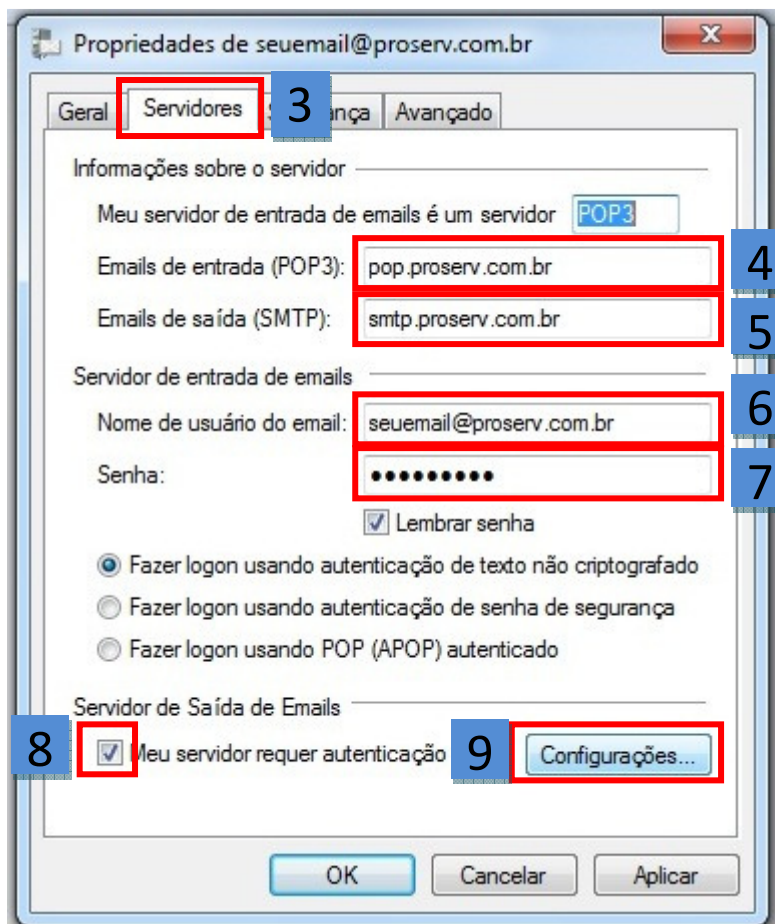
Propriedades de seuemail@proserv.com.br

Geral | Servidores | 3 | S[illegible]ança | Avançado

Informações sobre o servidor

Meu servidor de entrada de emails é um servidor POP3

Emails de entrada (POP3): pop.proserv.com.br 4

Emails de saída (SMTP): smtp.proserv.com.br 5

Servidor de entrada de emails

Nome de usuário do email: seuemail@proserv.com.br 6

Senha: •••••••••• 7

Lembrar senha

Fazer logon usando autenticação de texto não criptografado

Fazer logon usando autenticação de senha de segurança

Fazer logon usando POP (APOP) autenticado

Servidor de Saída de Emails

8 Meu servidor requer autenticação 9 Configurações...

OK | Cancelar | Aplicar